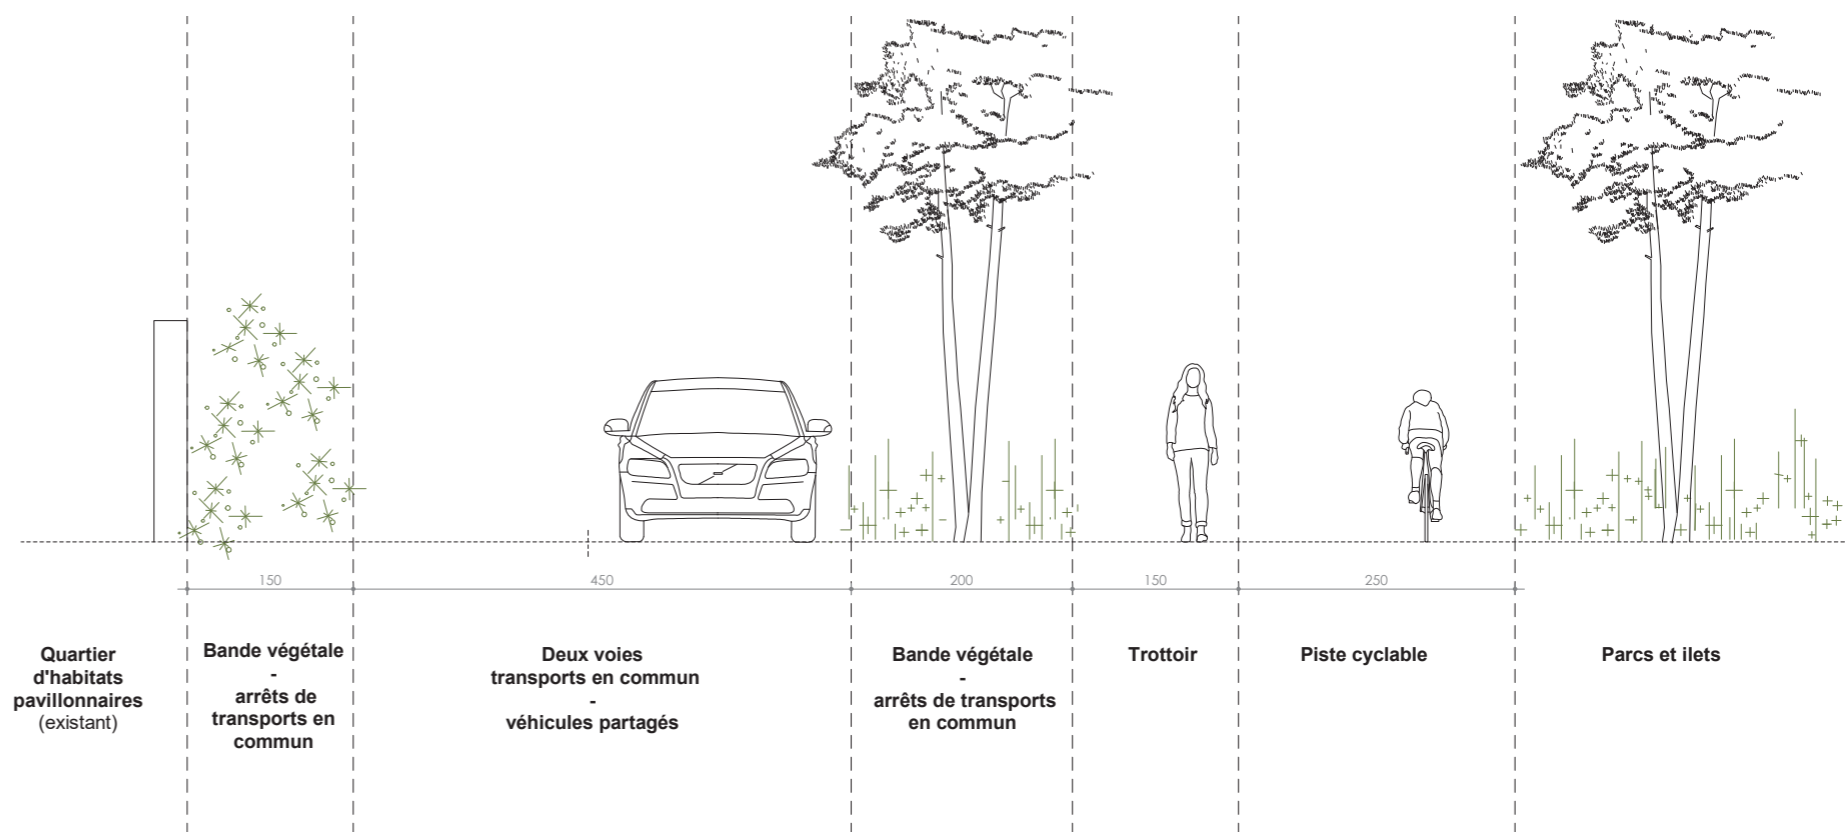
150 450 200 150 250

Quartier d'habitats pavillonnaires (existant)

Bande végétale - arrêts de transports en commun

Deux voies transports en commun - véhicules partagés

Bande végétale - arrêts de transports en commun

Trottoir

Piste cyclable

Parcs et ilets